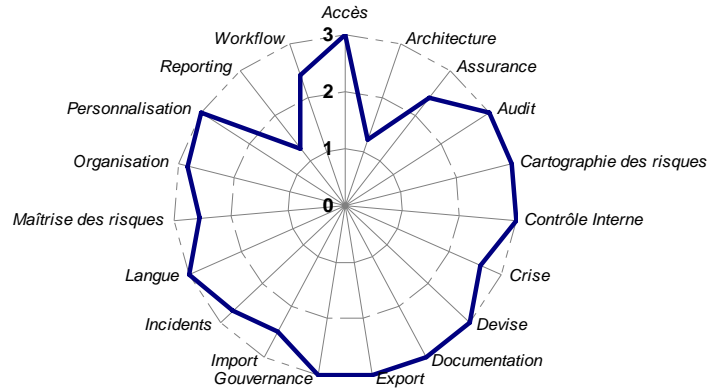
Accès
Architecture
Assurance
Audit
Cartographie des risques
Contrôle Interne
Crise
Devise
Documentation
Export
Gouvernance
Import
Incidents
Langue
Maîtrise des risques
Organisation
Personnalisation
Reporting
Workflow
3
2
1
0